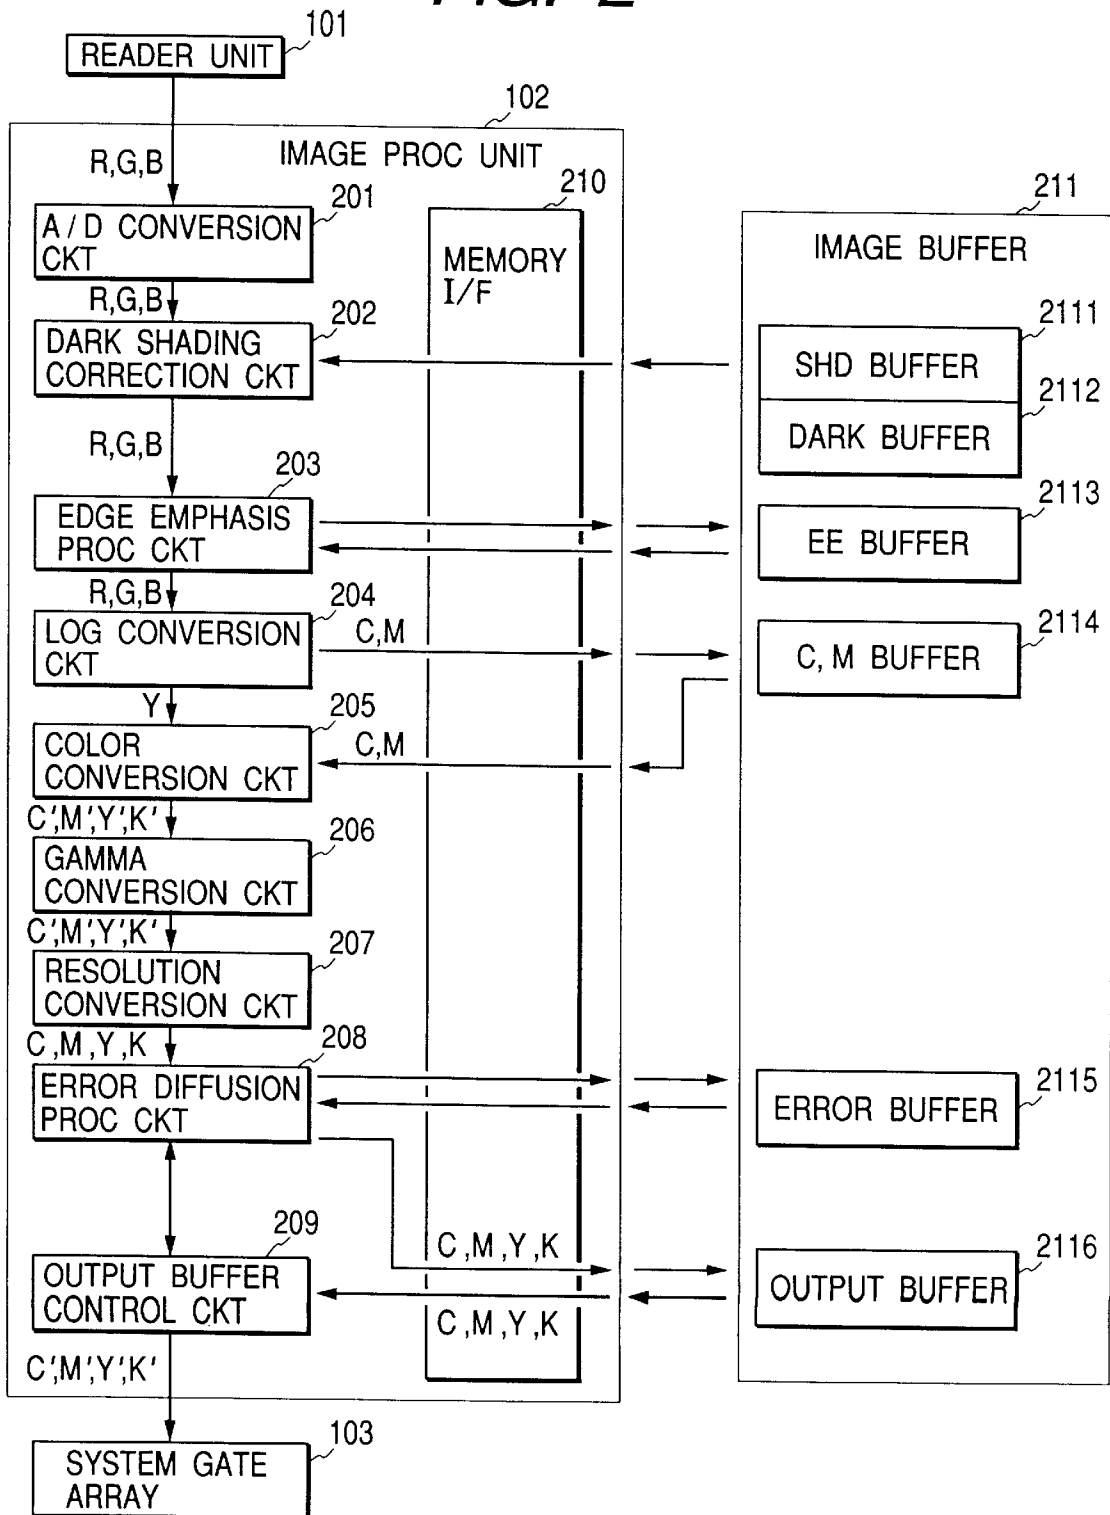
FIG. 2

101
READER UNIT

102
IMAGE PROC UNIT

R,G,B

201
A / D CONVERSION CKT

210
MEMORY I/F

211
IMAGE BUFFER

R,G,B

202
DARK SHADING CORRECTION CKT

2111
SHD BUFFER

2112
DARK BUFFER

R,G,B

203
EDGE EMPHASIS PROC CKT

2113
EE BUFFER

R,G,B

204
LOG CONVERSION CKT

C,M

2114
C, M BUFFER

Y

205
COLOR CONVERSION CKT

C,M

C',M',Y',K'

206
GAMMA CONVERSION CKT

C',M',Y',K'

207
RESOLUTION CONVERSION CKT

C ,M ,Y ,K

208
ERROR DIFFUSION PROC CKT

2115
ERROR BUFFER

209
OUTPUT BUFFER CONTROL CKT

C ,M ,Y ,K

C ,M ,Y ,K

2116
OUTPUT BUFFER

C',M',Y',K'

103
SYSTEM GATE ARRAY